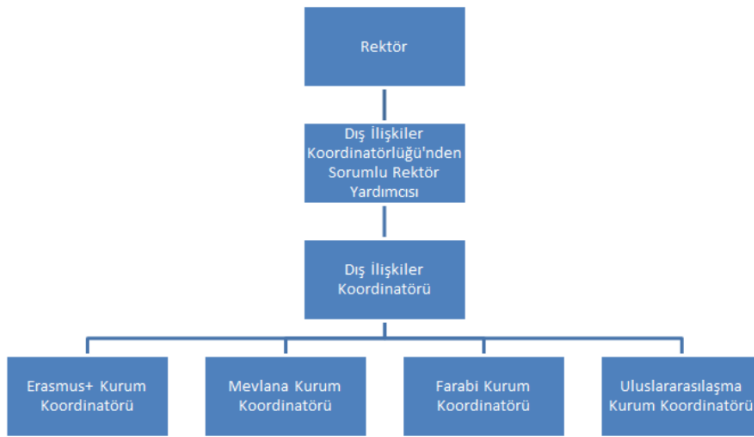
Rektör

Dış İlişkiler Koordinatörlüğü'nden Sorumlu Rektör Yardımcısı

Dış İlişkiler Koordinatörü

Erasmus+ Kurum Koordinatörü

Mevlana Kurum Koordinatörü

Farabi Kurum Koordinatörü

Uluslararasılaşma Kurum Koordinatörü